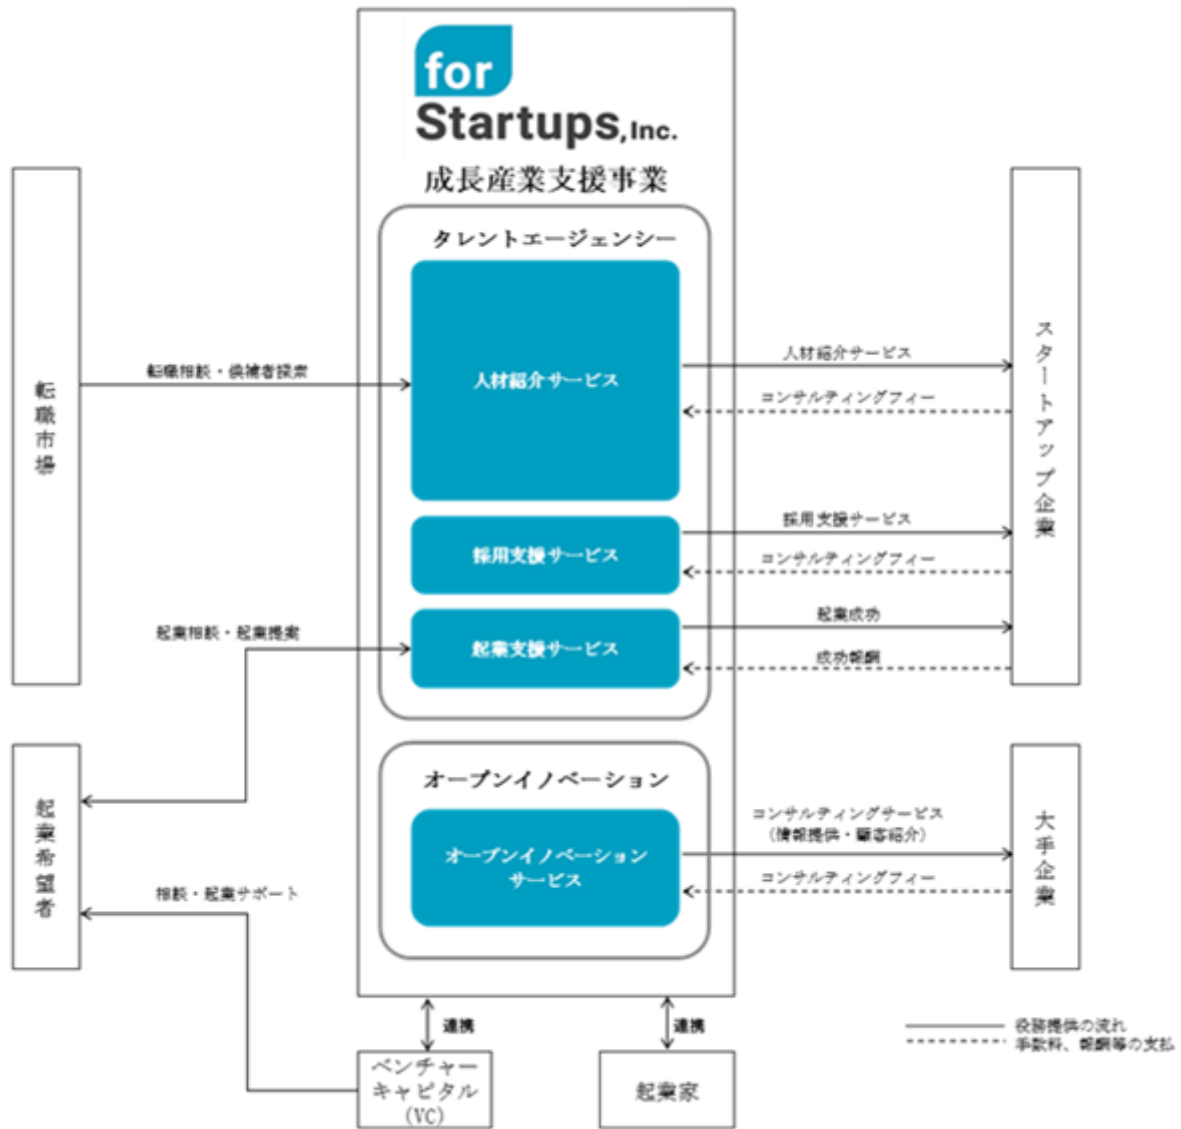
for Startups,Inc.

成長産業支援事業

タレントエージェンシー

転職市場

転職相談・候補者探索

人材紹介サービス

人材紹介サービス

コンサルティングフィー

スタートアップ企業

採用支援サービス

採用支援サービス

コンサルティングフィー

起業相談・起業提案

起業支援サービス

起業成功

成功報酬

起業希望者

オープンイノベーション

オープンイノベーションサービス

コンサルティングサービス
（情報提供・顧客紹介）

コンサルティングフィー

大手企業

相談・起業サポート

連携

連携

ベンチャーキャピタル（VC）

起業家

役務提供の流れ
手数料、報酬等の支払